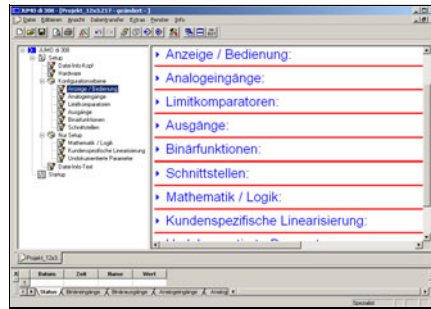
JUMO di 308 - [Projekt_12x3.217 - geändert - ]

Datei Editieren Ansicht Datentransfer Extras Fenster Info

JUMO di 308
Setup
Datei-Info-Kopf
Hardware
Konfigurationsebene
Anzeige / Bedienung
Analogeingänge
Limitkomparatoren
Ausgänge
Binärfunktionen
Schnittstellen
Nur Setup
Mathematik / Logik
Kundenspezifische Linearisierung
Undokumentierte Parameter
Datei-Info-Text
Startup

Anzeige / Bedienung:

Analogeingänge:

Limitkomparatoren:

Ausgänge:

Binärfunktionen:

Schnittstellen:

Mathematik / Logik:

Kundenspezifische Linearisierung:

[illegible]

Projekt_12x3

| Datum | Zeit | Name | Wert |
|---|---|---|---|

Status Binäreingänge Binärausgänge Analogeingänge Analog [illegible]

Spezialist